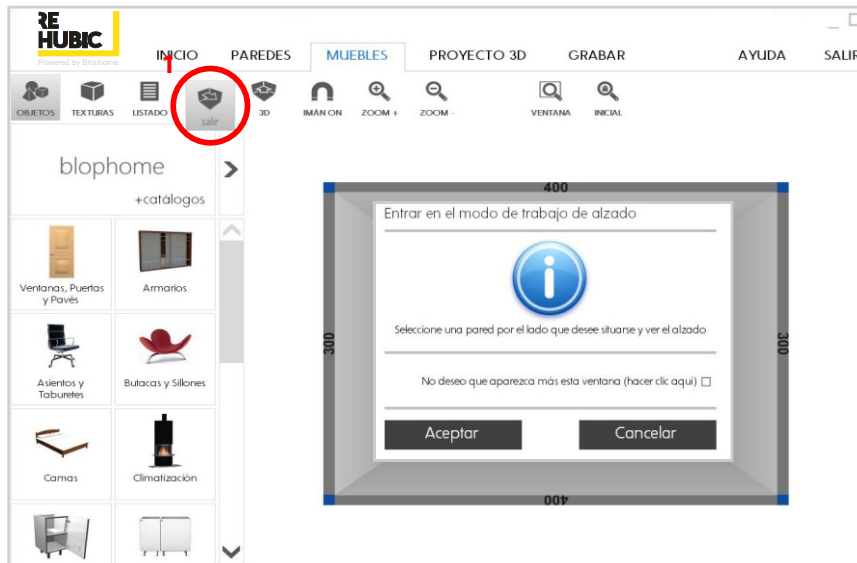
RE HUBIC
Powered by Blophome

INICIO PAREDES MUEBLES PROYECTO 3D GRABAR AYUDA SALIR

1

OBJETOS TEXTURAS LISTADO salir 3D IMÁN ON ZOOM + ZOOM - VENTANA INICIAL

blophome
+catálogos

Ventanas, Puertas y Pavés
Armarios
Asientos y Taburetes
Butacas y Sillones
Camas
Climatización

400
300
300
400

Entrar en el modo de trabajo de alzado

Seleccione una pared por el lado que desee situarse y ver el alzado

No deseo que aparezca más esta ventana (hacer clic aquí)

Aceptar
Cancelar